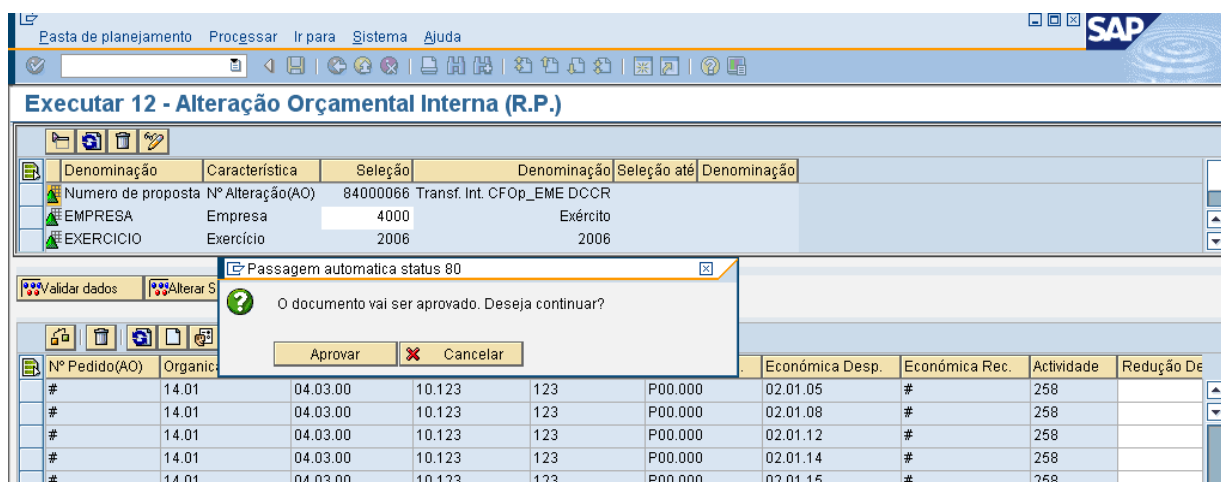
Pasta de planejamento Processar Ir para Sistema Ajuda

SAP

Executar 12 - Alteração Orçamental Interna (R.P.)

| Denominação | Característica | Seleção | Denominação | Seleção até | Denominação |
|---|---|---|---|---|---|
| Numero de proposta | Nº Alteração(AO) | 84000066 | Transf. Int. CFOp_EME DCCR | | |
| EMPRESA | Empresa | 4000 | Exército | | |
| EXERCICIO | Exercício | 2006 | 2006 | | |

Validar dados Alterar S

Passagem automatica status 80

O documento vai ser aprovado. Deseja continuar?

Aprovar Cancelar

| Nº Pedido(AO) | Organic | | | | | Económica Desp. | Económica Rec. | Actividade | Redução De |
|---|---|---|---|---|---|---|---|---|---|
| # | 14.01 | 04.03.00 | 10.123 | 123 | P00.000 | 02.01.05 | # | 258 | |
| # | 14.01 | 04.03.00 | 10.123 | 123 | P00.000 | 02.01.08 | # | 258 | |
| # | 14.01 | 04.03.00 | 10.123 | 123 | P00.000 | 02.01.12 | # | 258 | |
| # | 14.01 | 04.03.00 | 10.123 | 123 | P00.000 | 02.01.14 | # | 258 | |
| # | 14.01 | 04.03.00 | 10.123 | 123 | P00.000 | 02.01.15 | # | 258 | |